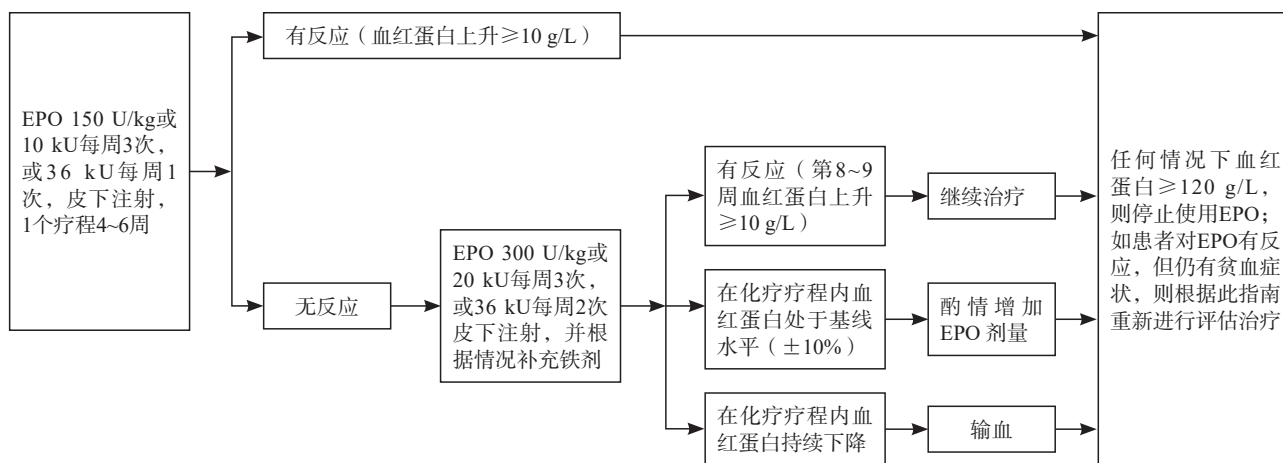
EPO 150 U/kg或10 kU每周3次，或36 kU每周1次，皮下注射，1个疗程4~6周

有反应（血红蛋白上升≥10 g/L）

无反应

EPO 300 U/kg或20 kU每周3次，或36 kU每周2次皮下注射，并根据情况补充铁剂

有反应（第8~9周血红蛋白上升≥10 g/L）

继续治疗

在化疗疗程内血红蛋白处于基线水平（±10%）

酌情增加EPO剂量

在化疗疗程内血红蛋白持续下降

输血

任何情况下血红蛋白≥120 g/L，则停止使用EPO；如患者对EPO有反应，但仍有贫血症状，则根据此指南重新进行评估治疗